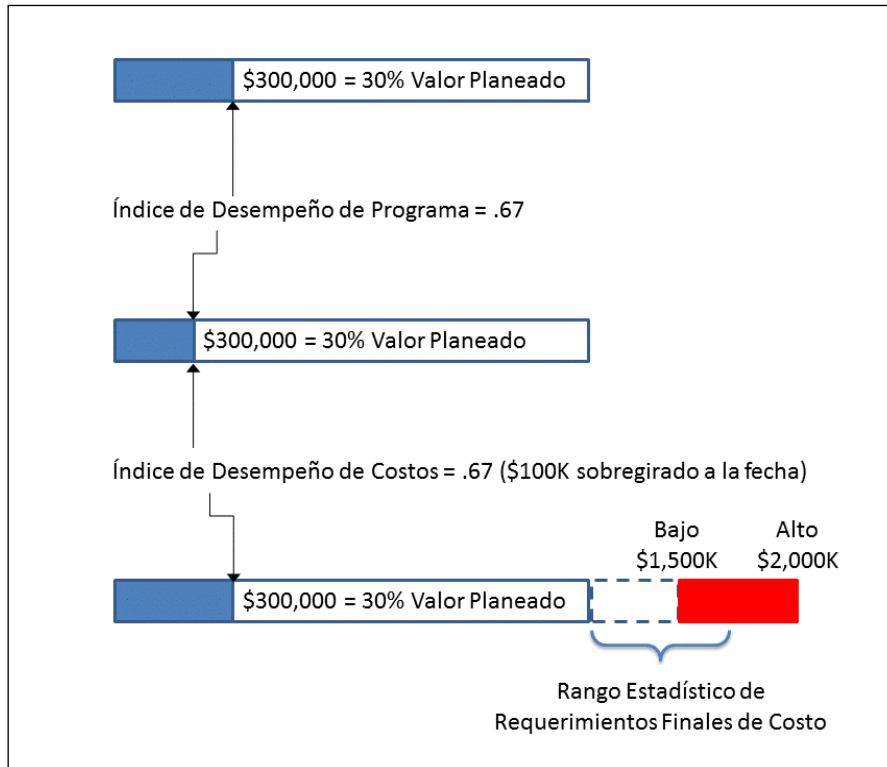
\$300,000 = 30% Valor Planeado

Índice de Desempeño de Programa = .67

\$300,000 = 30% Valor Planeado

Índice de Desempeño de Costos = .67 (\$100K sobregirado a la fecha)

Bajo
\$1,500K

Alto
\$2,000K

\$300,000 = 30% Valor Planeado

Rango Estadístico de Requerimientos Finales de Costo